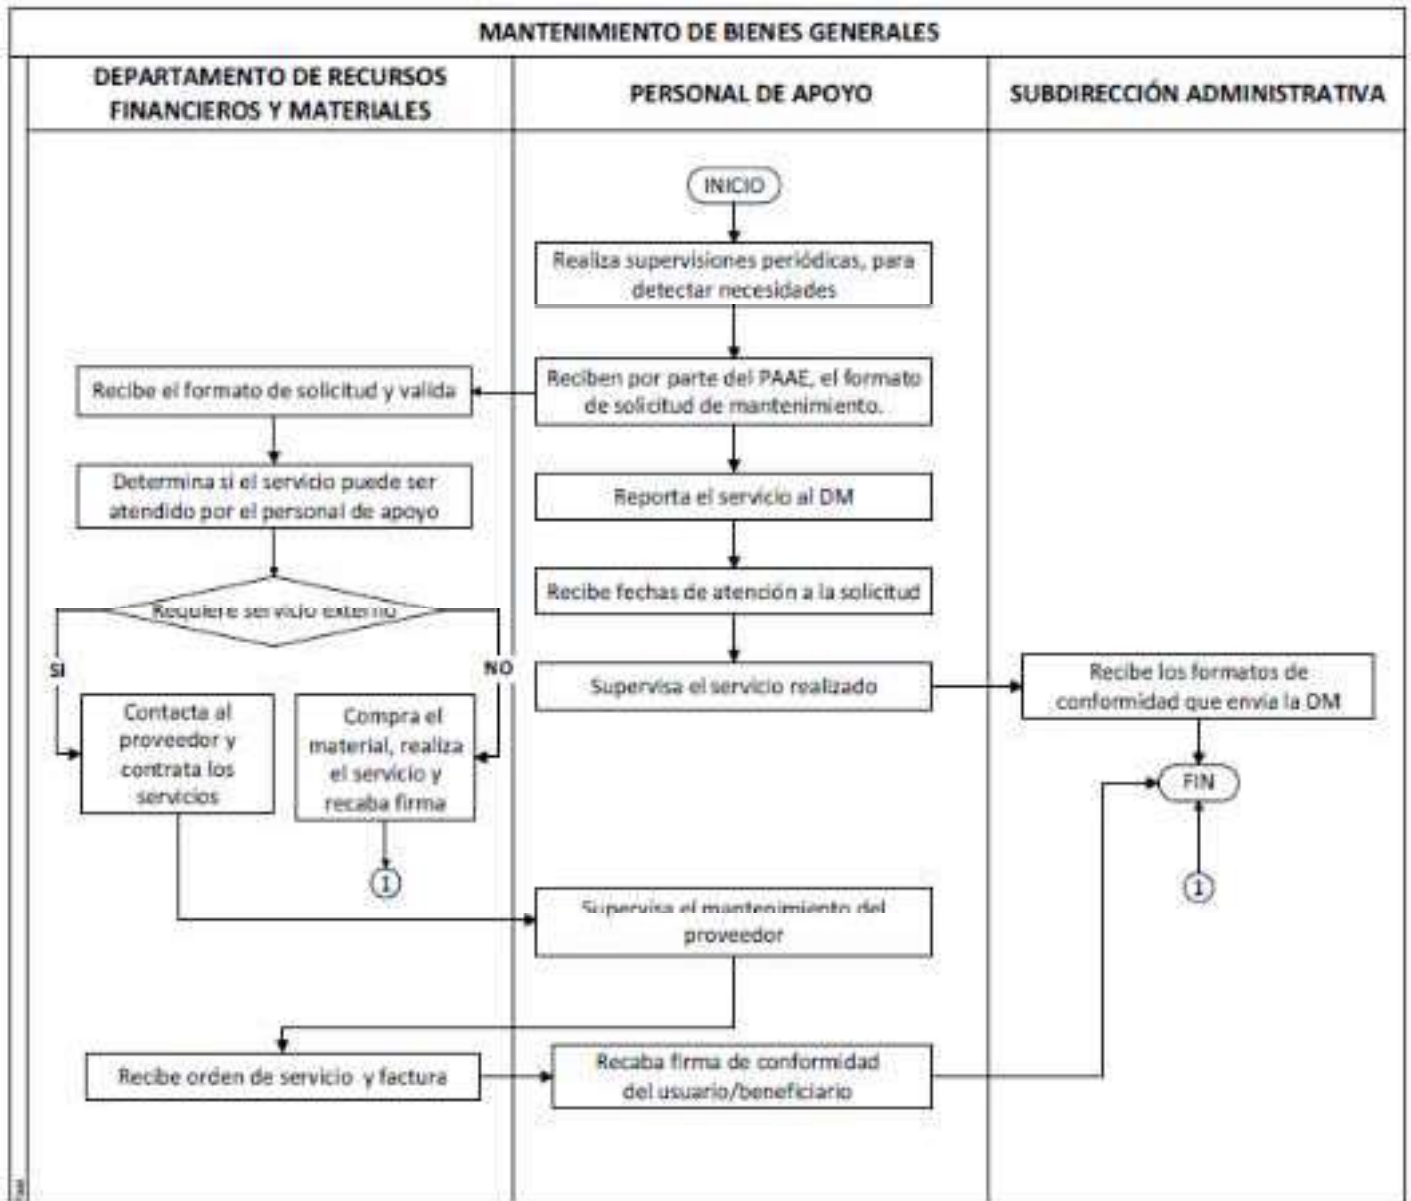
MANTENIMIENTO DE BIENES GENERALES

DEPARTAMENTO DE RECURSOS FINANCIEROS Y MATERIALES

PERSONAL DE APOYO

SUBDIRECCIÓN ADMINISTRATIVA

INICIO

Realiza supervisiones periódicas, para detectar necesidades

Reciben por parte del PAAE, el formato de solicitud de mantenimiento.

Recibe el formato de solicitud y valida

Determina si el servicio puede ser atendido por el personal de apoyo

Reporta el servicio al DM

Recibe fechas de atención a la solicitud

Requiere servicio externo

SI

NO

Supervisa el servicio realizado

Recibe los formatos de conformidad que envia la DM

Contacta al proveedor y contrata los servicios

Compra el material, realiza el servicio y recaba firma

FIN

1

1

Supervisa el mantenimiento del proveedor

Recibe orden de servicio y factura

Recaba firma de conformidad del usuario/beneficiario